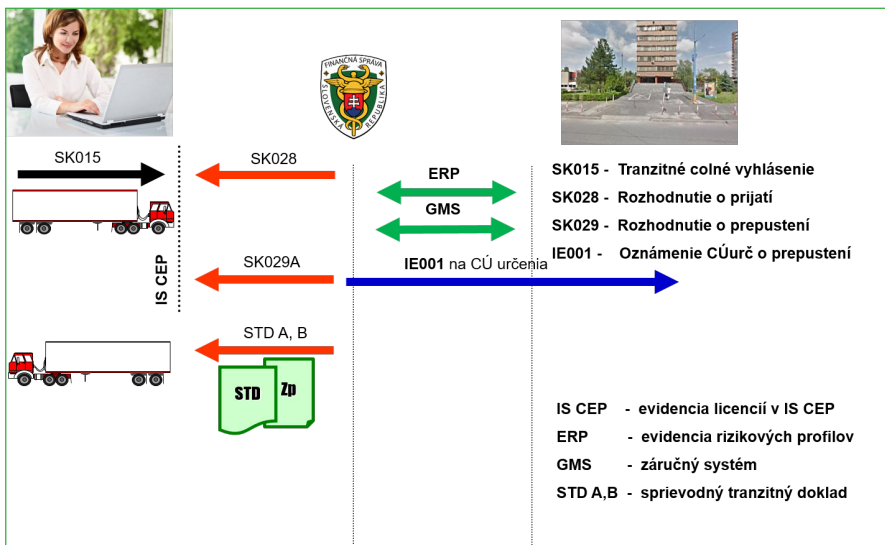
FINANČNÁ SPRÁVA SLOVENSKÁ REPUBLIKA

SK015

SK028

ERP

GMS

SK015 - Tranzitné colné vyhlásenie

SK028 - Rozhodnutie o prijatí

SK029 - Rozhodnutie o prepustení

IE001 - Oznámenie CÚurč o prepustení

IS CEP

SK029A

IE001 na CÚ určenia

STD A, B

STD

Zp

IS CEP - evidencia licencií v IS CEP

ERP - evidencia rizikových profilov

GMS - záručný systém

STD A,B - sprievodný tranzitný doklad